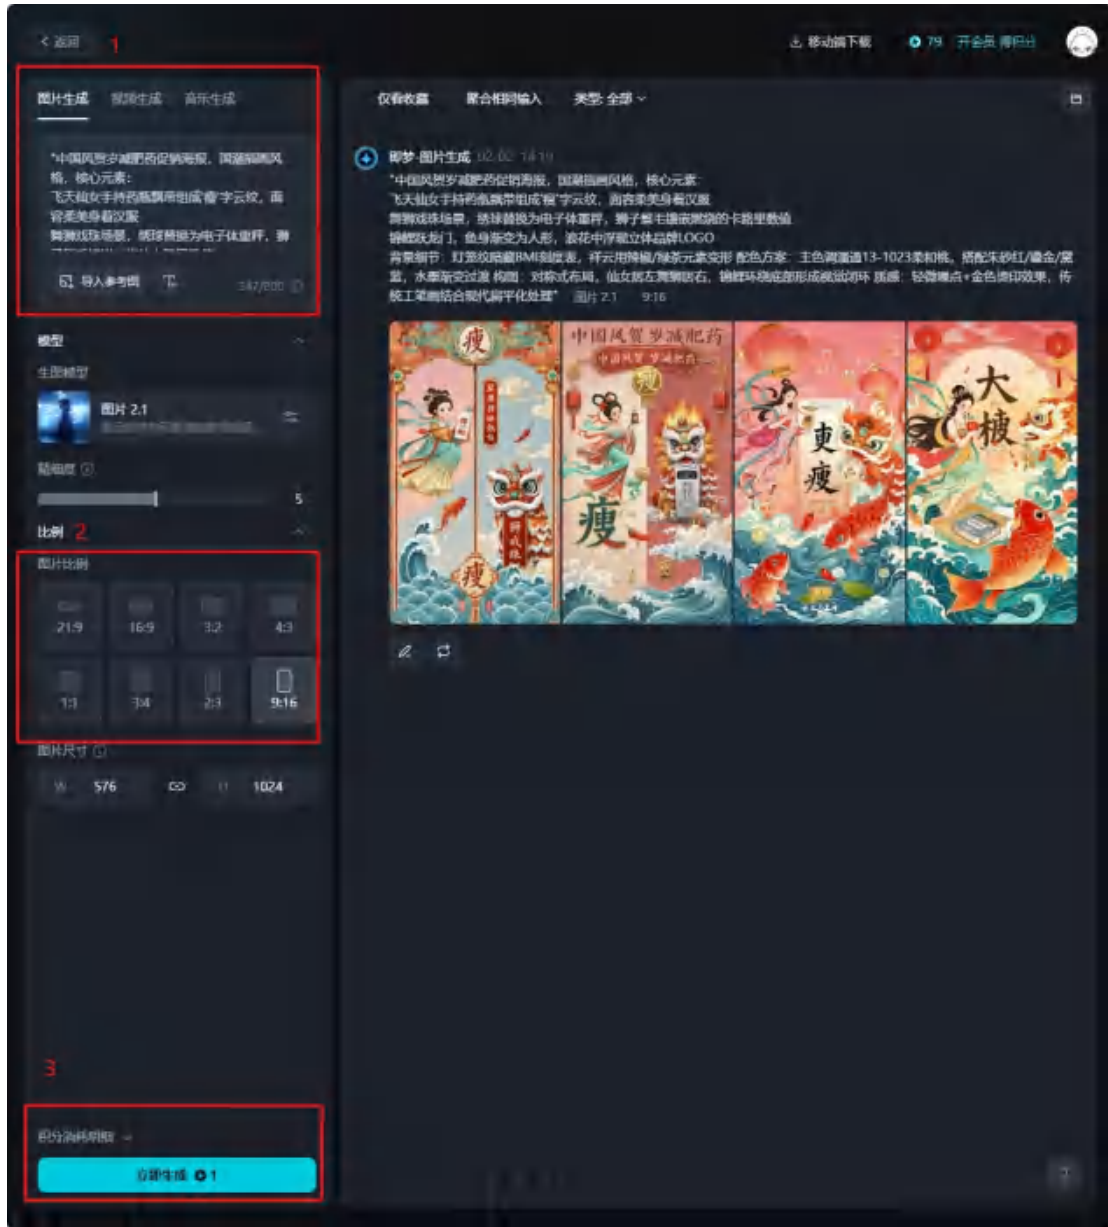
< 返回 1

移动端下载 79 开会员 得积分

图片生成 视频生成 音乐生成

"中国风贺岁减肥药促销海报，国潮插画风格，核心元素：
飞天仙女手持药瓶飘带组成'瘦'字云纹，面容柔美身着汉服
舞狮戏珠场景，绣球替换为电子体重秤，狮

导入参考图 342/800

模型

生图模型

图片 2.1

精细度

5

比例 2

图片比例

| 21:9 | 16:9 | 3:2 | 4:3 |
|---|---|---|---|
| 1:1 | 3:4 | 2:3 | 9:16 |

图片尺寸

W 576 H 1024

3

积分消耗明细

立即生成 1

仅看收藏 聚合相同输入 类型: 全部

即梦·图片生成 02-02 14:19

"中国风贺岁减肥药促销海报，国潮插画风格，核心元素：
飞天仙女手持药瓶飘带组成'瘦'字云纹，面容柔美身着汉服
舞狮戏珠场景，绣球替换为电子体重秤，狮子鬃毛镶嵌燃烧的卡路里数值
锦鲤跃龙门，鱼身渐变为人形，浪花中浮现立体品牌LOGO
背景细节：灯笼纹暗藏BMI刻度表，祥云用辣椒/辣条元素变形 配色方案：主色调潘通13-1023柔和桃，搭配朱砂红/鎏金/黛蓝，水墨渐变过渡 构图：对称式布局，仙女居左舞狮居右，锦鲤环绕底部形成视觉闭环 质感：轻微噪点+金色烫印效果，传统工笔画结合现代扁平化处理" 图片 2.1 9:16

瘦

中国风贺岁减肥药

瘦

瘦

更瘦

大棣

?